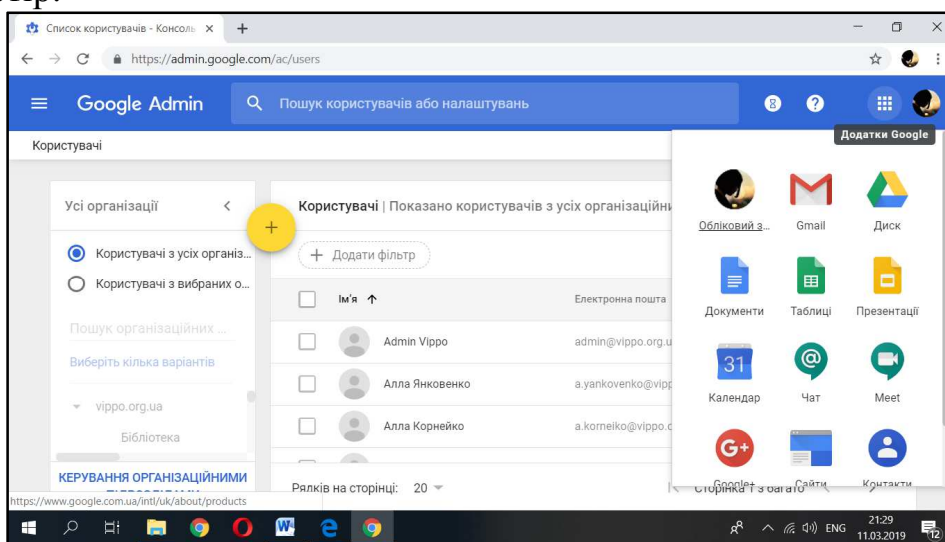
Список користувачів - Консоль ×
https://admin.google.com/ac/users

Google Admin
Пошук користувачів або налаштувань
Додатки Google

Користувачі

Усі організації
Користувачі з усіх організ...
Користувачі з вибраних о...
Пошук організаційних ...
Виберіть кілька варіантів
vippo.org.ua
Бібліотека
КЕРУВАННЯ ОРГАНІЗАЦІЙНИМИ

Користувачі | Показано користувачів з усіх організацій
Додати фільтр
Ім'я
Електронна пошта
Admin Vippo admin@vippo.org.u
Алла Янковенко a.yankovenko@vipp
Алла Корнейко a.korneiko@vippo.c

Рядків на сторінці: 20
Сторінка 1 з багато

Обліковий з...
Gmail
Диск
Документи
Таблиці
Презентації
31
Календар
Чат
Meet
Google+
Сайти
Контакти

https://www.google.com.ua/intl/uk/about/products

ENG
21:29
11.03.2019
12